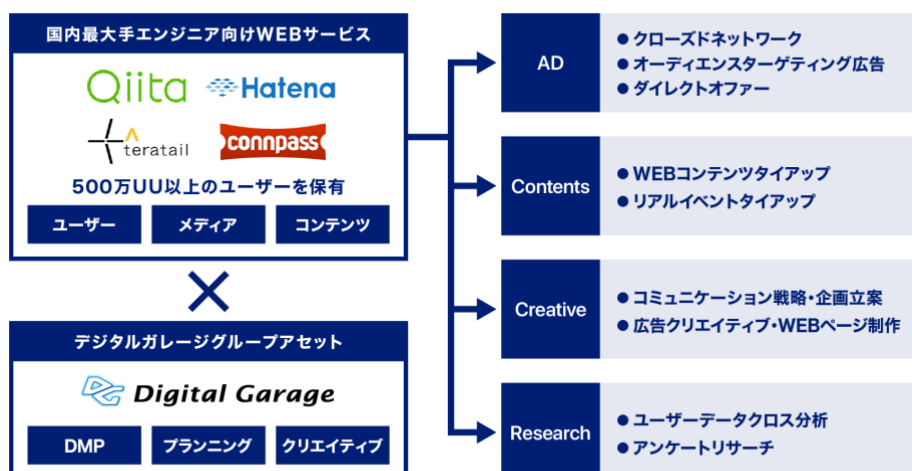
国内最大手エンジニア向けWEBサービス

Qiita Hatena

teratail connpass

500万UU以上のユーザーを保有

ユーザー メディア コンテンツ

×

デジタルガレージグループアセット

Digital Garage

DMP プランニング クリエイティブ

AD
● クローズドネットワーク
● オーディエンスターゲティング広告
● ダイレクトオファー

Contents
● WEBコンテンツタイアップ
● リアルイベントタイアップ

Creative
● コミュニケーション戦略・企画立案
● 広告クリエイティブ・WEBページ制作

Research
● ユーザーデータクロス分析
● アンケートリサーチ